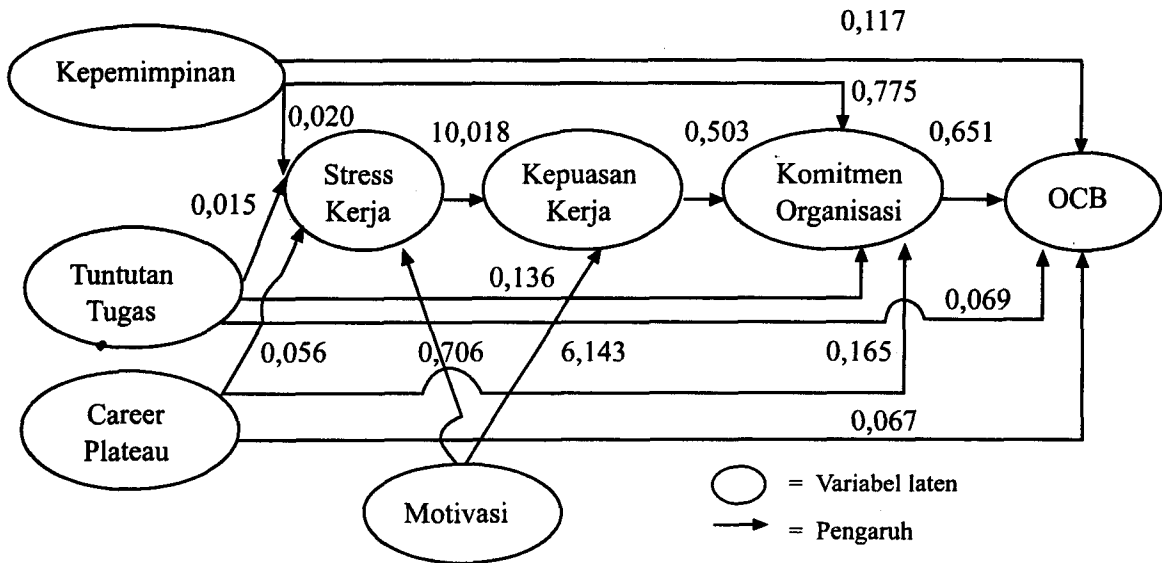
0,117

Kepemimpinan

0,020

0,775

10,018

0,503

0,651

0,015

Stress Kerja

Kepuasan Kerja

Komitmen Organisasi

OCB

Tuntutan Tugas

0,136

0,069

0,056

0,706

6,143

0,165

Career Plateau

0,067

Motivasi

= Variabel laten

= Pengaruh